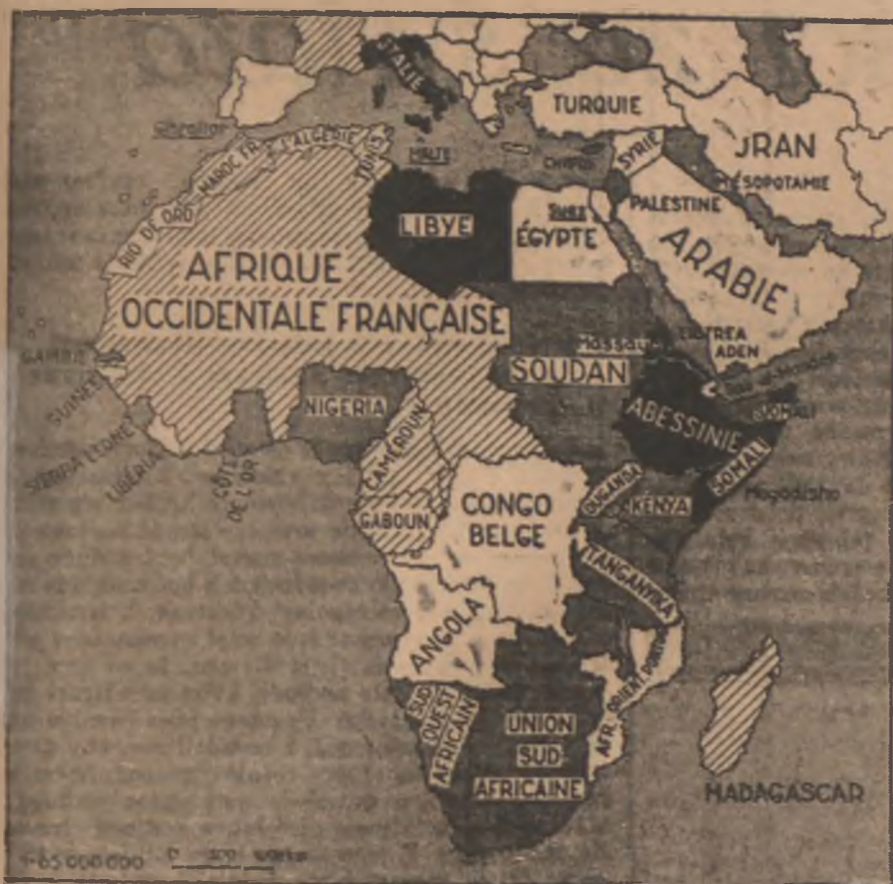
ITALIE
TURQUIE
IRAN
Gibraltar
L'ALGÉRIE
MAROC FR.
TUNIS
MALTE
CHYPRE
SYRIE
MÉSOPOTAMIE
PALESTINE
LIBYE
Suez
ÉGYPTE
ARABIE
RIO DE ORO
AFRIQUE
OCCIDENTALE FRANÇAISE
Massaua
ÉRYTHRÉE
ADEN
SOUDAN
GAMBIE
GUINÉE
NIGERIA
ABESSINIE
SOMALI
SOMALI
SIERRA LEONE
LIBÉRIA
CÔTE DE L'OR
CAMEROUN
OUGANDA
KENYA
Mogadisho
GABOUN
CONGO BELGE
TANGANYIKA
ANGOLA
SUD OUEST AFRICAIN
UNION SUD AFRICAINE
AFR. ORIENT. PORTUG.
MADAGASCAR
1:65 000 000
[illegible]